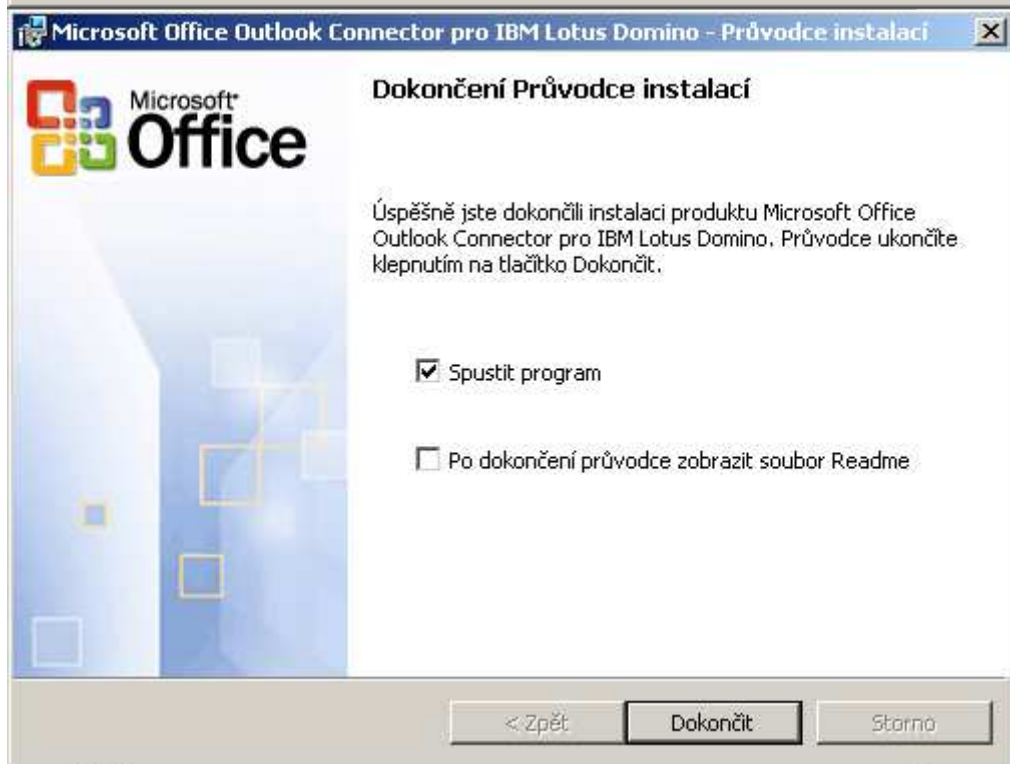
Microsoft Office Outlook Connector pro IBM Lotus Domino - Průvodce instalací

Microsoft Office

Dokončení Průvodce instalací

Úspěšně jste dokončili instalaci produktu Microsoft Office Outlook Connector pro IBM Lotus Domino. Průvodce ukončíte klepnutím na tlačítko Dokončit.

☑ Spustit program

☐ Po dokončení průvodce zobrazit soubor Readme

< Zpět
Dokončit
Storno